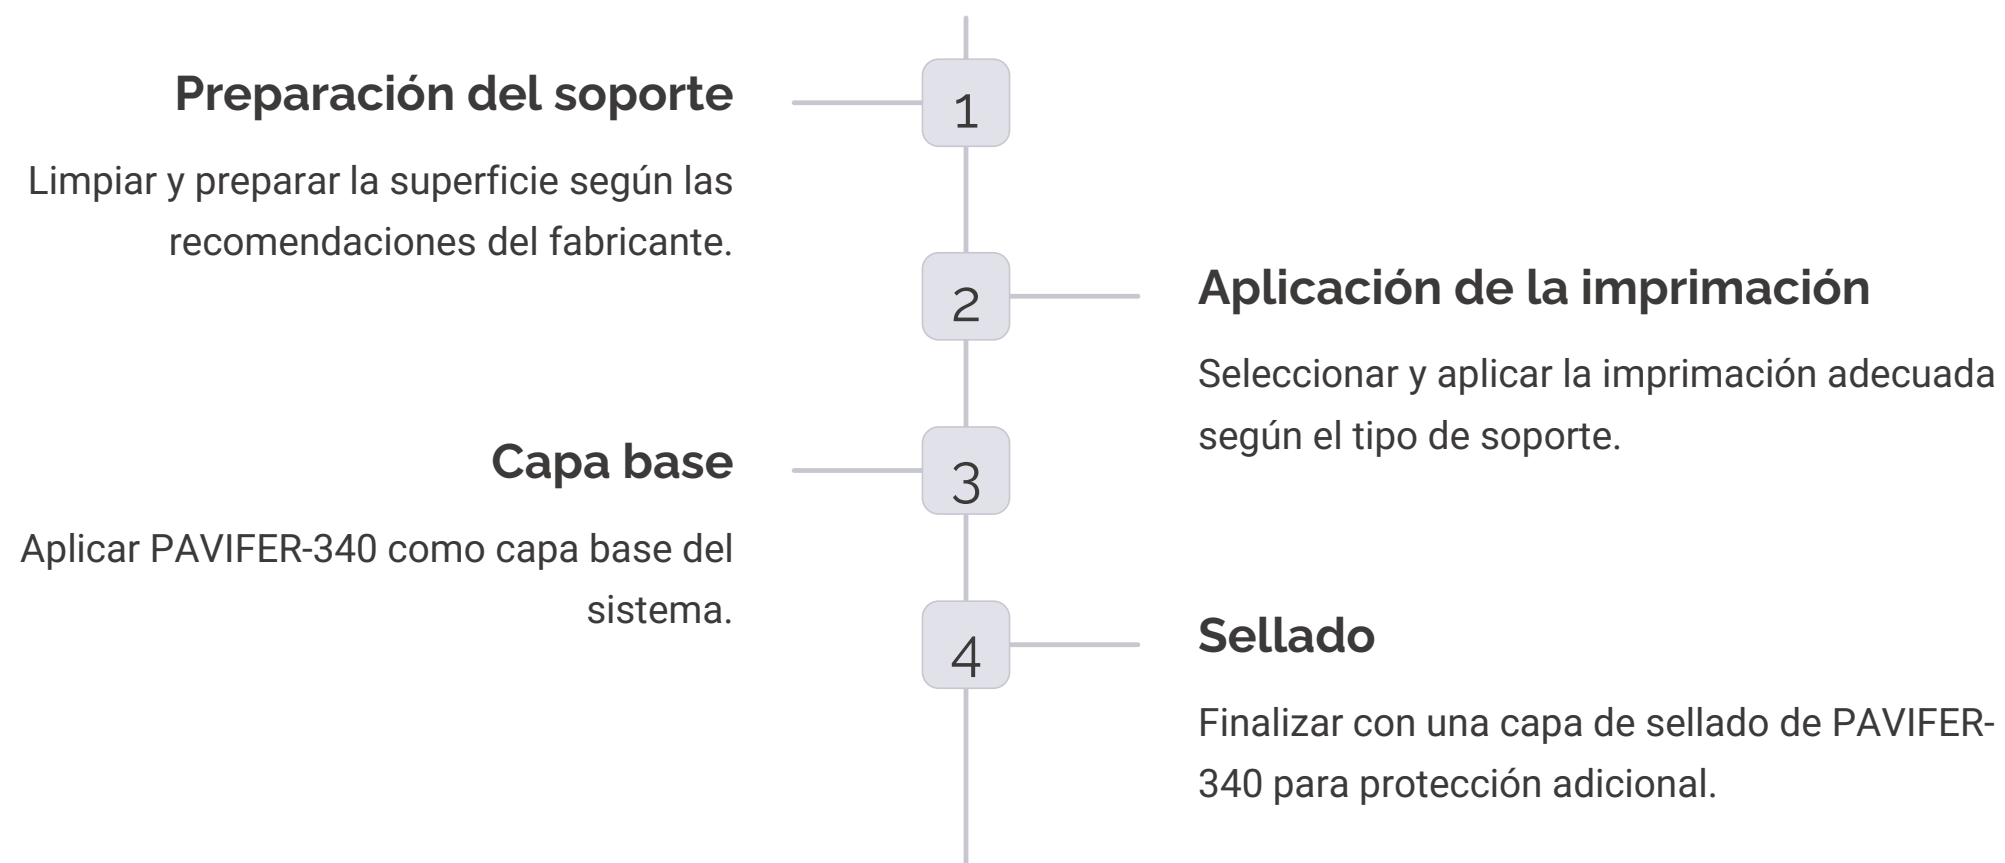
1
Preparación del soporte
Limpiar y preparar la superficie según las recomendaciones del fabricante.

2
Aplicación de la imprimación
Seleccionar y aplicar la imprimación adecuada según el tipo de soporte.

3
Capa base
Aplicar PAVIFER-340 como capa base del sistema.

4
Sellado
Finalizar con una capa de sellado de PAVIFER-340 para protección adicional.